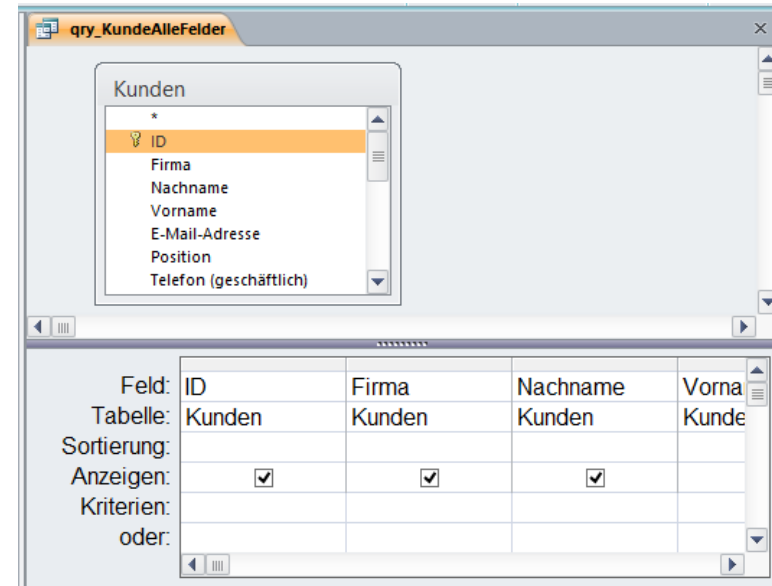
qry_KundeAlleFelder

Kunden

*
ID
Firma
Nachname
Vorname
E-Mail-Adresse
Position
Telefon (geschäftlich)

| | | | | |
|---|---|---|---|---|
| Feld: | ID | Firma | Nachname | Vorna |
| Tabelle: | Kunden | Kunden | Kunden | Kunde |
| Sortierung: | | | | |
| Anzeigen: | ☑ | ☑ | ☑ | |
| Kriterien: | | | | |
| oder: | | | | |